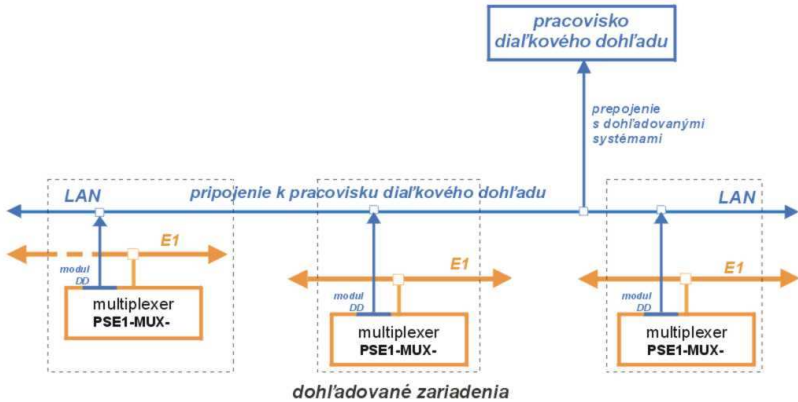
pracovisko diaľkového dohľadu

prepojenie s dohľadovanými systémami

LAN

pripojenie k pracovisku diaľkového dohľadu

LAN

E1

modul DD

multiplexer
PSE1-MUX-

E1

modul DD

multiplexer
PSE1-MUX-

E1

modul DD

multiplexer
PSE1-MUX-

dohľadované zariadenia